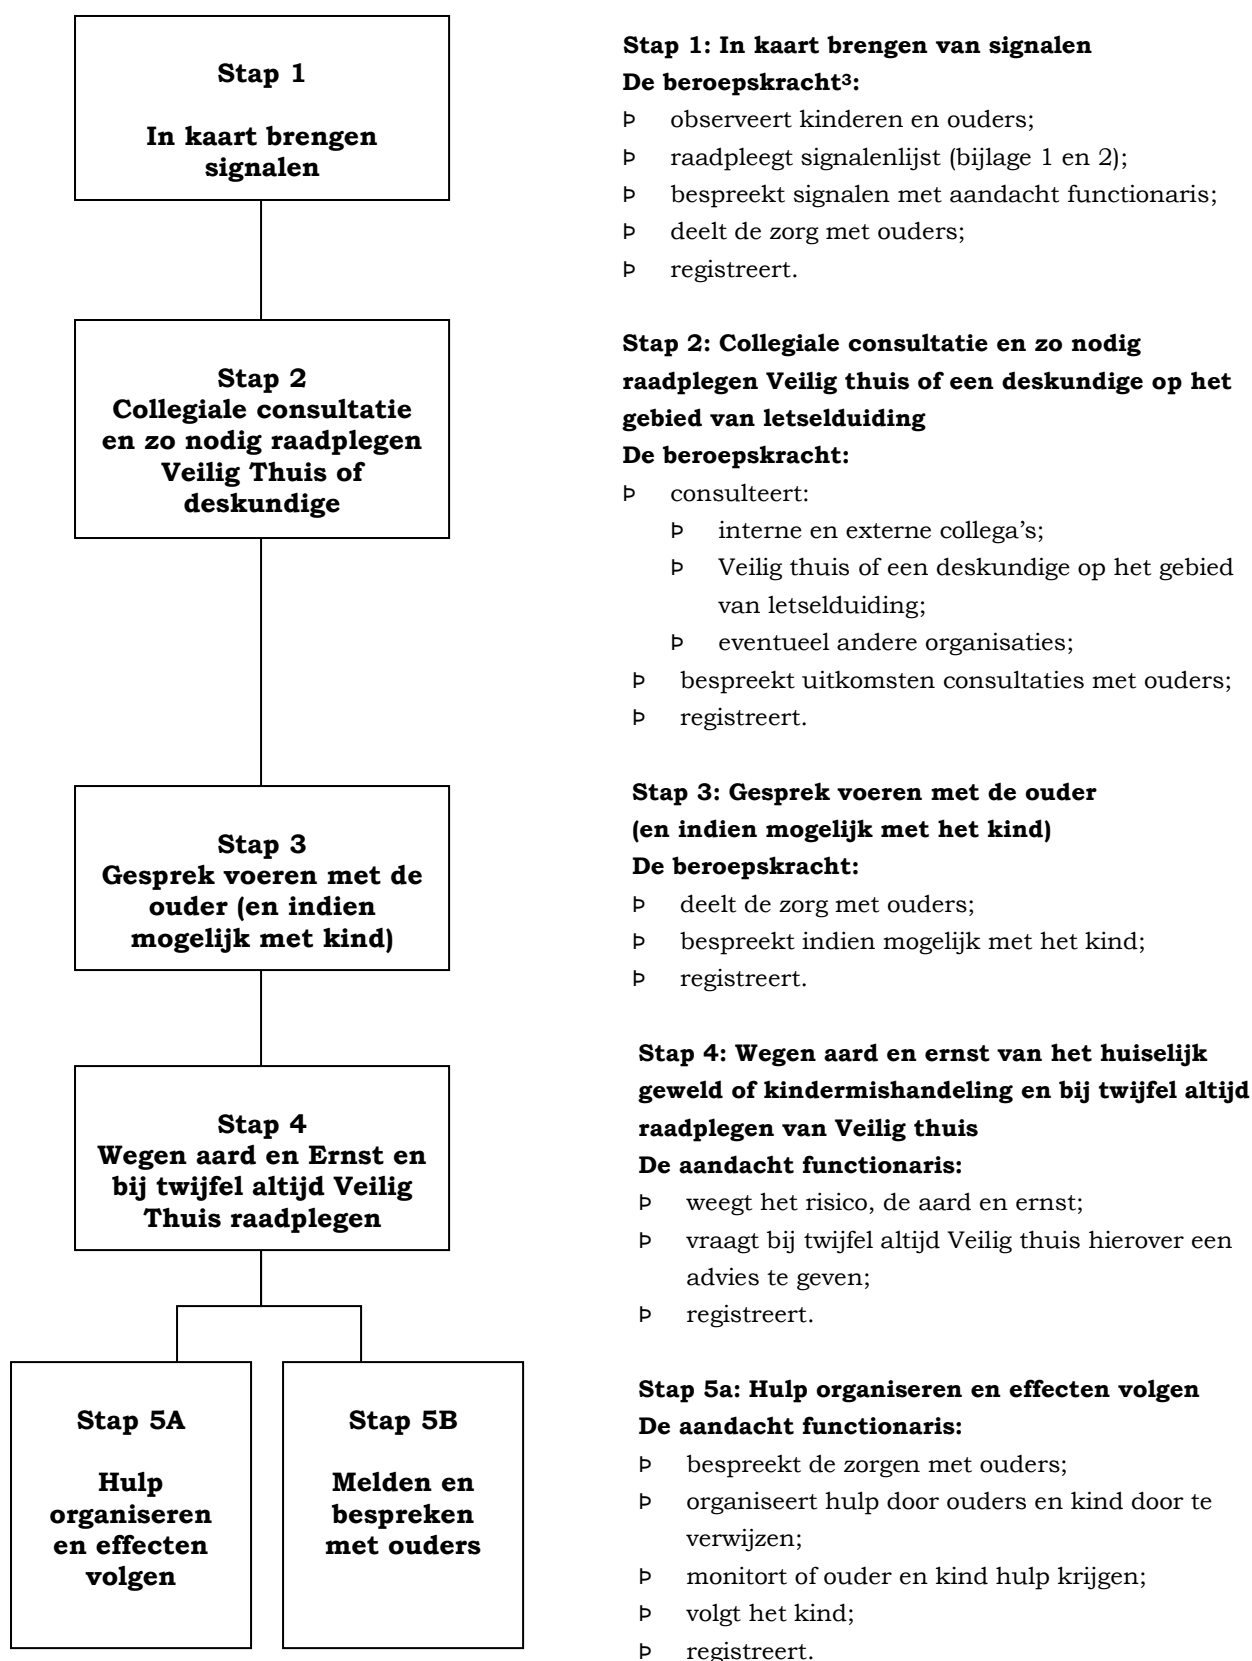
Stap 1

In kaart brengen signalen

Stap 2
Collegiale consultatie en zo nodig raadplegen Veilig Thuis of deskundige

Stap 3
Gesprek voeren met de ouder (en indien mogelijk met kind)

Stap 4
Wegen aard en Ernst en bij twijfel altijd Veilig Thuis raadplegen

Stap 5A

Hulp organiseren en effecten volgen

Stap 5B

Melden en bespreken met ouders

Stap 1: In kaart brengen van signalen
De beroepskracht$^3$:
Þ observeert kinderen en ouders;
Þ raadpleegt signalenlijst (bijlage 1 en 2);
Þ bespreekt signalen met aandacht functionaris;
Þ deelt de zorg met ouders;
Þ registreert.

Stap 2: Collegiale consultatie en zo nodig raadplegen Veilig thuis of een deskundige op het gebied van letselduiding
De beroepskracht:
Þ consulteert:
Þ interne en externe collega's;
Þ Veilig thuis of een deskundige op het gebied van letselduiding;
Þ eventueel andere organisaties;
Þ bespreekt uitkomsten consultaties met ouders;
Þ registreert.

Stap 3: Gesprek voeren met de ouder (en indien mogelijk met het kind)
De beroepskracht:
Þ deelt de zorg met ouders;
Þ bespreekt indien mogelijk met het kind;
Þ registreert.

Stap 4: Wegen aard en ernst van het huiselijk geweld of kindermishandeling en bij twijfel altijd raadplegen van Veilig thuis
De aandacht functionaris:
Þ weegt het risico, de aard en ernst;
Þ vraagt bij twijfel altijd Veilig thuis hierover een advies te geven;
Þ registreert.

Stap 5a: Hulp organiseren en effecten volgen
De aandacht functionaris:
Þ bespreekt de zorgen met ouders;
Þ organiseert hulp door ouders en kind door te verwijzen;
Þ monitort of ouder en kind hulp krijgen;
Þ volgt het kind;
Þ registreert.